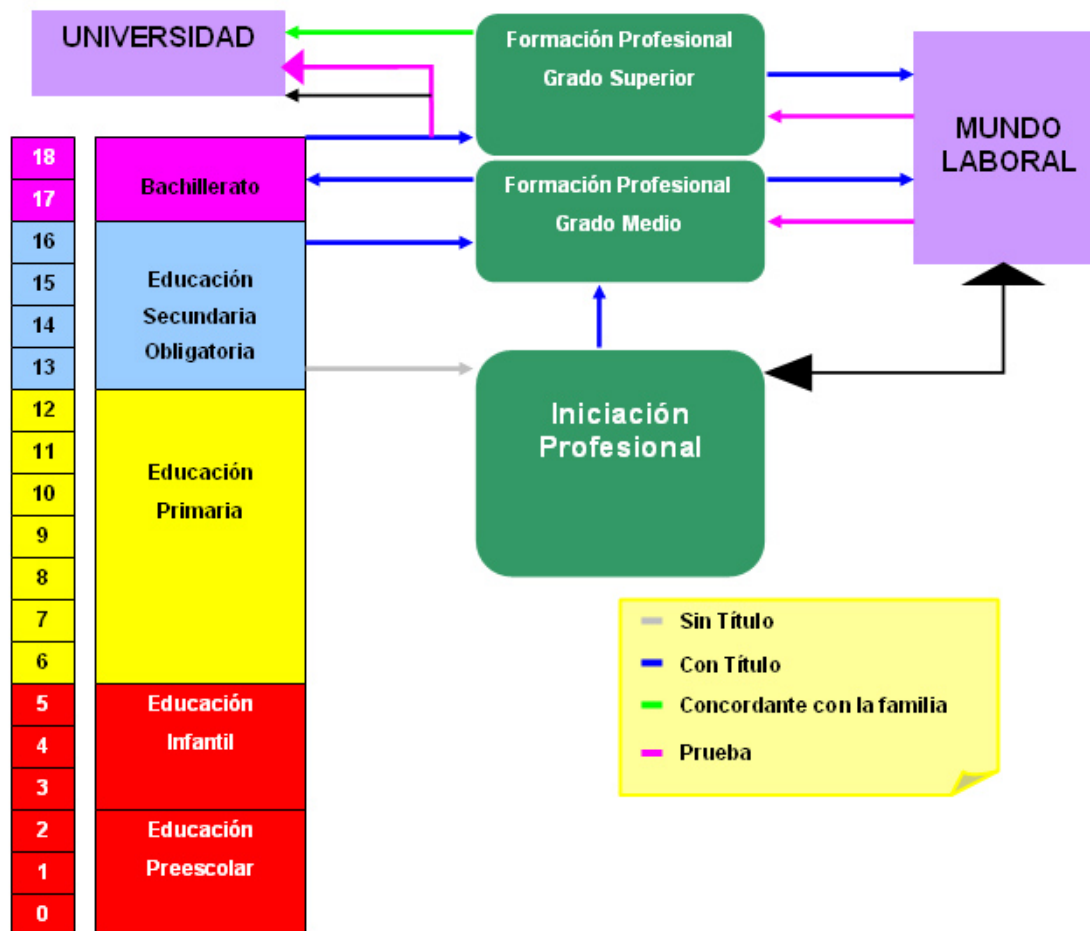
UNIVERSIDAD

Formación Profesional
Grado Superior

MUNDO LABORAL

Formación Profesional
Grado Medio

18
17
16
15
14
13
12
11
10
9
8
7
6
5
4
3
2
1
0

Bachillerato

Educación Secundaria Obligatoria

Educación Primaria

Educación Infantil

Educación Preescolar

Iniciación Profesional

Sin Título
Con Título
Concordante con la familia
Prueba